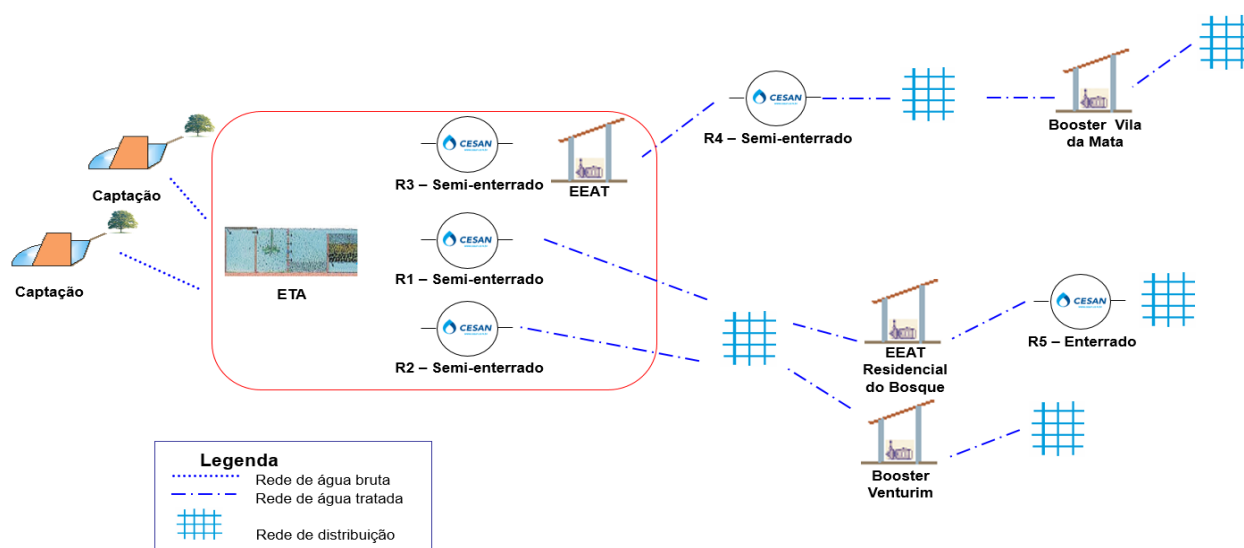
Captação

Captação

ETA

CESAN
R3 – Semi-enterrado

EEAT

CESAN
R1 – Semi-enterrado

CESAN
R2 – Semi-enterrado

CESAN
R4 – Semi-enterrado

Booster Vila da Mata

EEAT Residencial do Bosque

CESAN
R5 – Enterrado

Booster Venturim

Legenda
Rede de água bruta
Rede de água tratada
Rede de distribuição